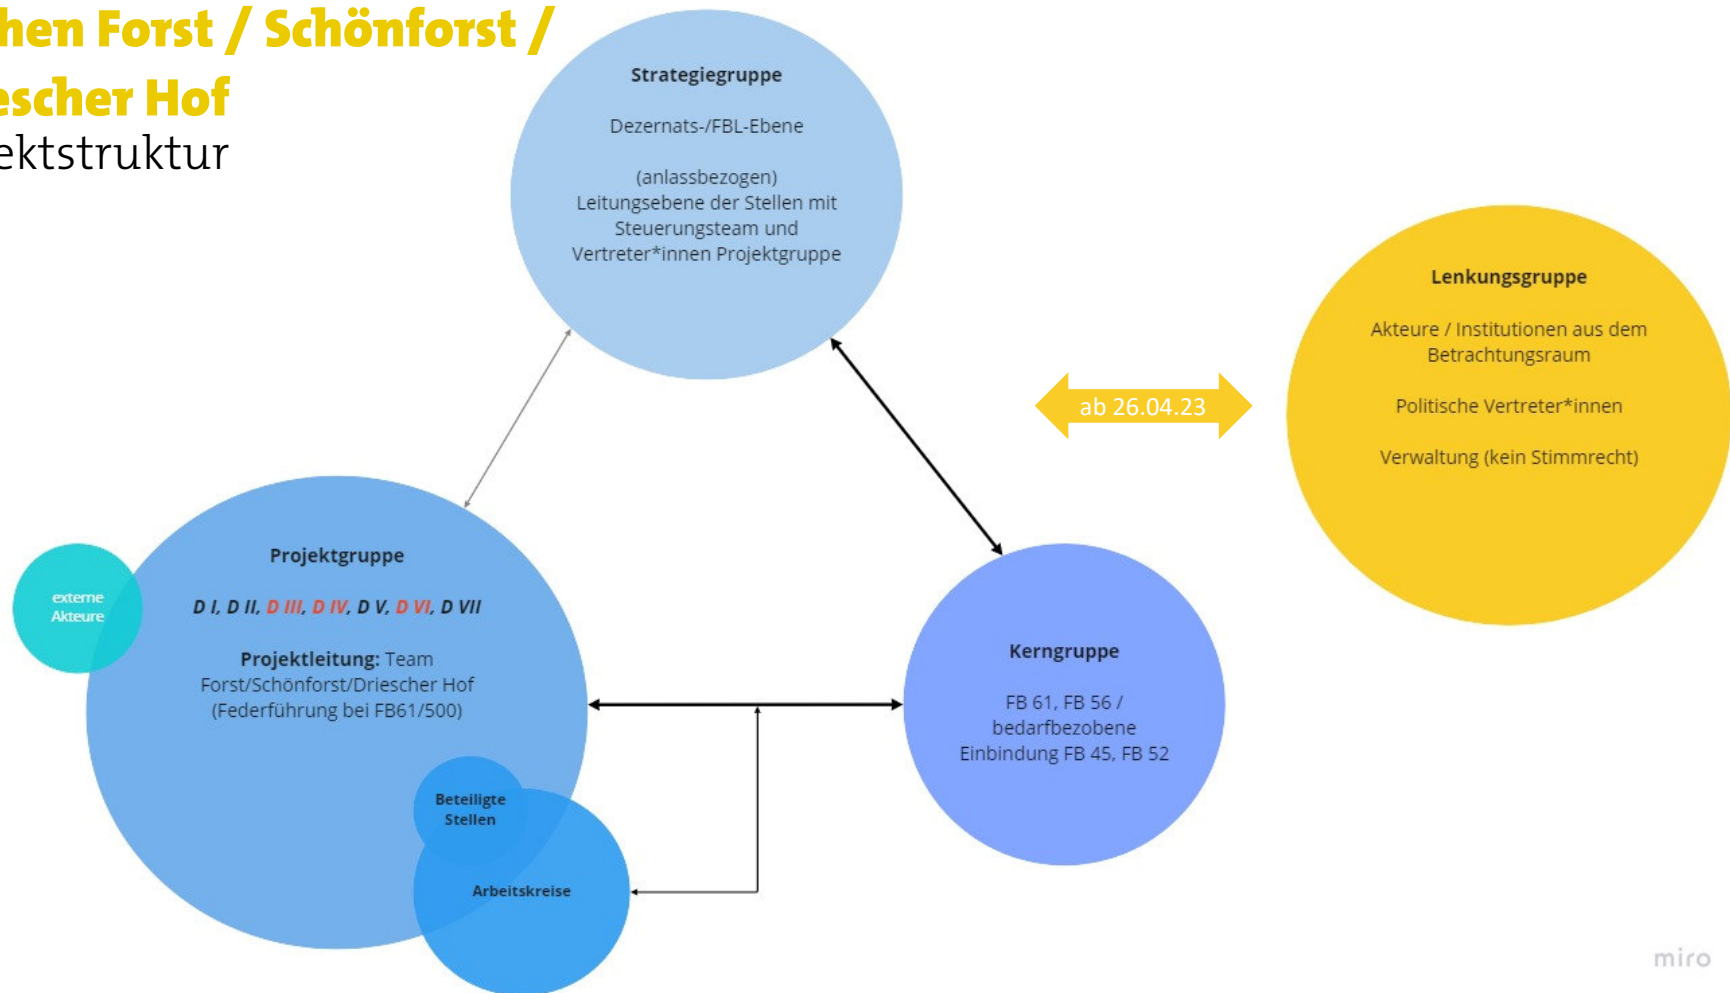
hen Forst / Schönforst /
escher Hof
ektstruktur

Strategiegruppe

Dezernats-/FBL-Ebene

(anlassbezogen)
Leitungsebene der Stellen mit Steuerungsteam und Vertreter*innen Projektgruppe

Lenkungsgruppe

Akteure / Institutionen aus dem Betrachtungsraum

Politische Vertreter*innen

Verwaltung (kein Stimmrecht)

ab 26.04.23

Projektgruppe

D I, D II, D III, D IV, D V, D VI, D VII

Projektleitung: Team Forst/Schönforst/Driescher Hof (Federführung bei FB61/500)

externe Akteure

Beteiligte Stellen

Arbeitskreise

Kerngruppe

FB 61, FB 56 / bedarfbezobene Einbindung FB 45, FB 52

miro